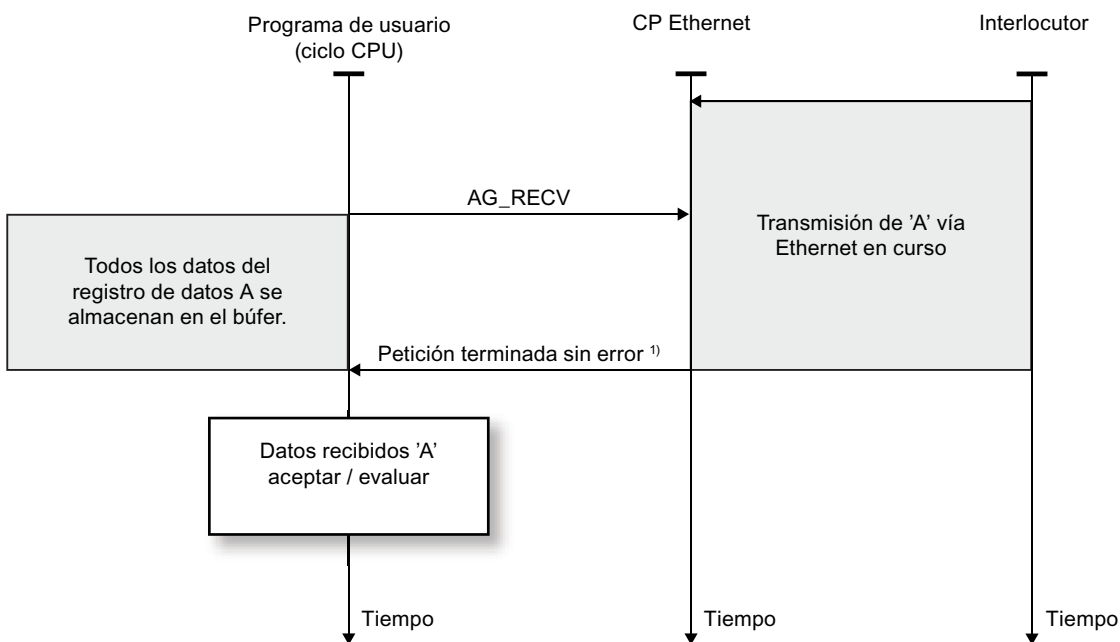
Programa de usuario (ciclo CPU)

CP Ethernet

Interlocutor

AG_RECV

Transmisión de 'A' vía Ethernet en curso

Todos los datos del registro de datos A se almacenan en el búfer.

Petición terminada sin error $^{1)}$

Datos recibidos 'A' aceptar / evaluar

Tiempo

Tiempo

Tiempo